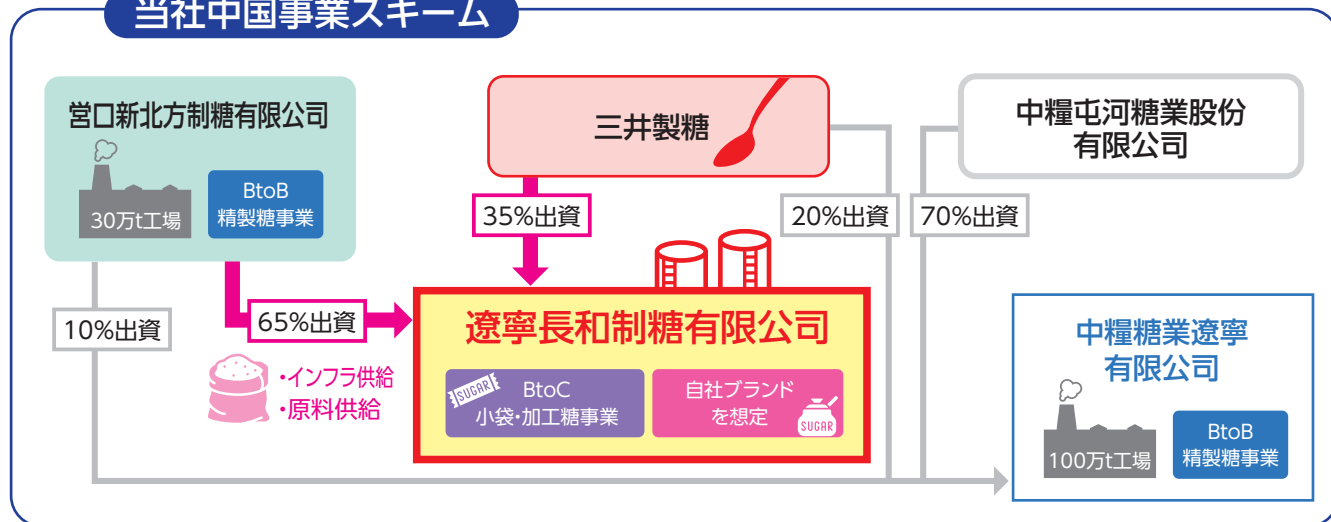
当社中国事業スキーム

営口新北方制糖有限公司

30万t工場

BtoB
精製糖事業

三井製糖

中糧屯河糖業股份
有限公司

35%出資

20%出資

70%出資

10%出資

65%出資

遼寧長和制糖有限公司

・インフラ供給
・原料供給

SUGAR

BtoC
小袋・加工糖事業

自社ブランド
を想定

SUGAR

中糧糖業遼寧
有限公司

100万t工場

BtoB
精製糖事業